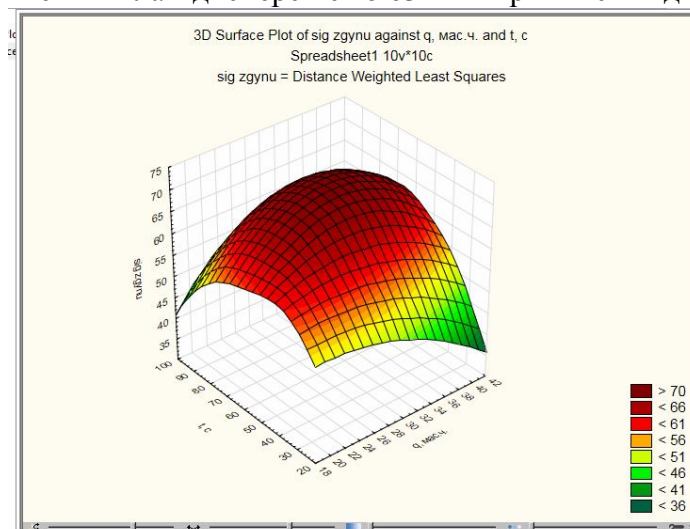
3D Surface Plot of sig zgynu against q, мас.ч. and t, c
Spreadsheet1 10v*10c
sig zgynu = Distance Weighted Least Squares

sig zgynu
75
70
65
60
55
50
45
40
35

t, c
100
90
80
70
60
50
40
30
20

q, мас.ч.
18
20
22
24
26
28
30
32
34
36
38
40
42

> 70
< 66
< 61
< 56
< 51
< 46
< 41
< 36